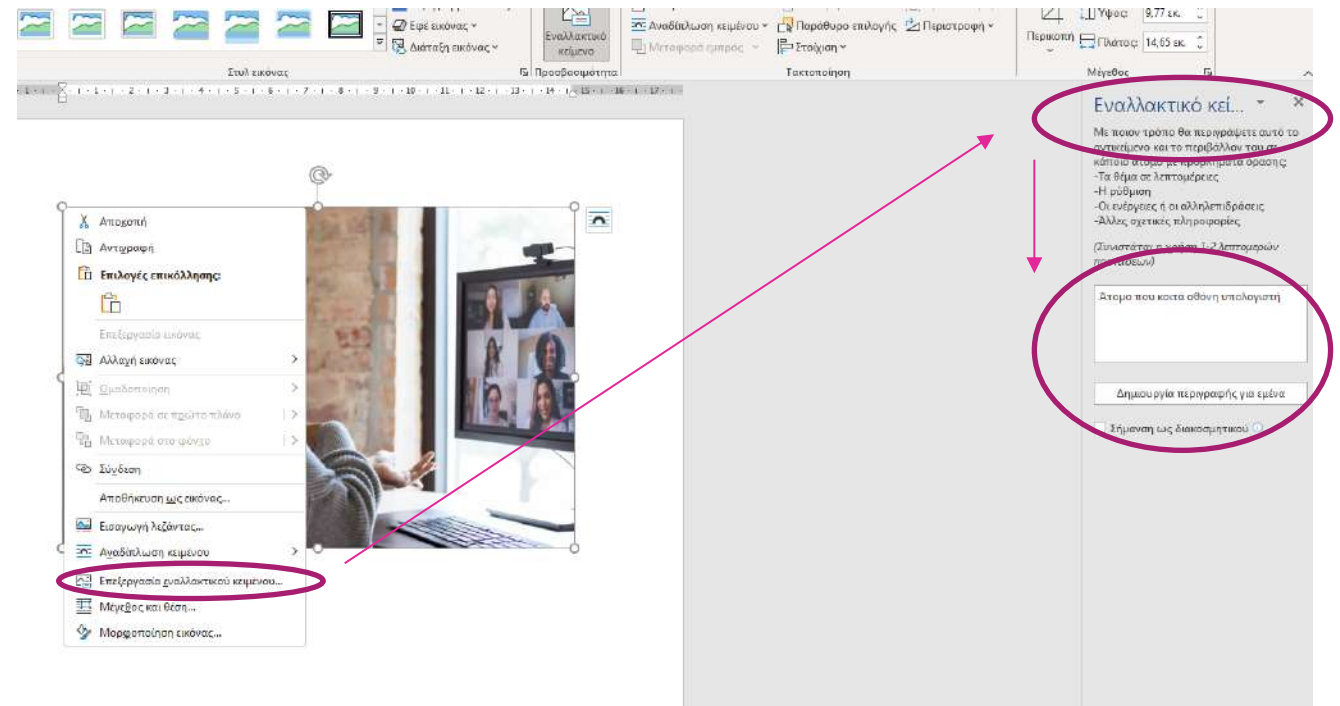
Εφέ εικόνας
Διάταξη εικόνας
Στυλ εικόνας
Εναλλακτικό κείμενο
Προσβασιμότητα
Αναδίπλωση κειμένου
Μεταφορά εμπρός
Παράθυρο επιλογής
Στοίχιση
Περιστροφή
Τακτοποίηση
Περικοπή
Ύψος: 9,77 εκ.
Πλάτος: 14,65 εκ.
Μέγεθος

Αποκοπή
Αντιγραφή
Επιλογές επικόλλησης:
Επεξεργασία εικόνας
Αλλαγή εικόνας
Ομαδοποίηση
Μεταφορά σε πρώτο πλάνο
Μεταφορά στο φόντο
Σύνδεση
Αποθήκευση ως εικόνας...
Εισαγωγή λεζάντας...
Αναδίπλωση κειμένου
Επεξεργασία εναλλακτικού κειμένου...
Μέγεθος και θέση...
Μορφοποίηση εικόνας...

Εναλλακτικό κεί...
Με ποιον τρόπο θα περιγράφατε αυτό το αντικείμενο και το περιβάλλον του σε κάποιο άτομο με προβλήματα όρασης;
-Τα θέμα σε λεπτομέρειες
-Η ρύθμιση
-Οι ενέργειες ή οι αλληλεπιδράσεις
-Άλλες σχετικές πληροφορίες
(Συνιστάται η χρήση 1-2 λεπτομερών προτάσεων)
Άτομα που κοιτά οθόνη υπολογιστή
Δημιουργία περιγραφής για εμένα
Σήμανση ως διακοσμητικού